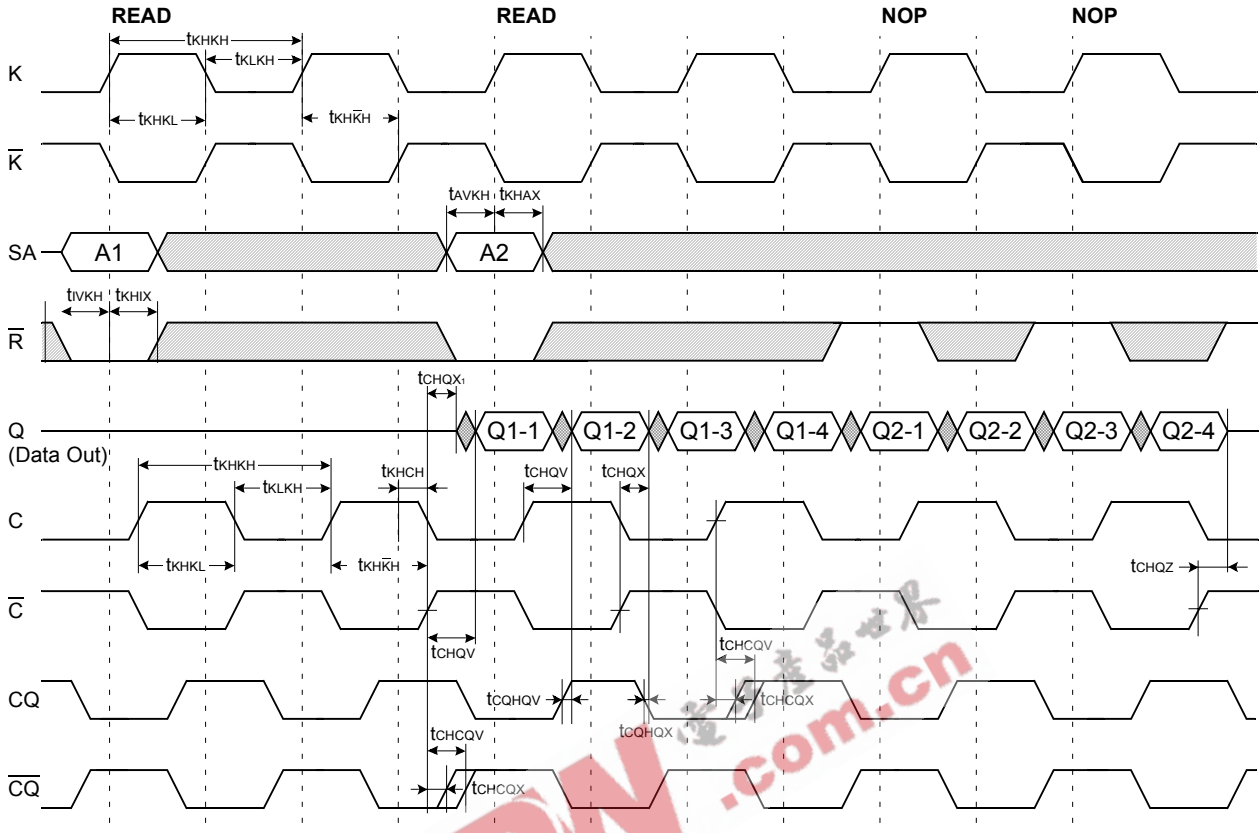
READ READ NOP NOP

K

$t_{KHKH}$

$t_{KLKH}$

$t_{KHKL}$

$t_{KH\overline{K}H}$

$\overline{K}$

$t_{AVKH}$ $t_{KHAX}$

SA A1 A2

$t_{IVKH}$ $t_{KHIX}$

$\overline{R}$

$t_{CHQX1}$

Q
(Data Out)

Q1-1 Q1-2 Q1-3 Q1-4 Q2-1 Q2-2 Q2-3 Q2-4

$t_{KHKH}$

$t_{KHCH}$

$t_{KLKH}$

$t_{CHQV}$ $t_{CHQX}$

C

$t_{KHKL}$

$t_{KH\overline{K}H}$

$t_{CHQZ}$

$\overline{C}$

$t_{CHQV}$

$t_{CHCQV}$

CQ

$t_{CQHQV}$

$t_{CQHQX}$

$t_{CHCQX}$

$t_{CHCQV}$

$\overline{CQ}$

$t_{CHCQX}$

.com.cn